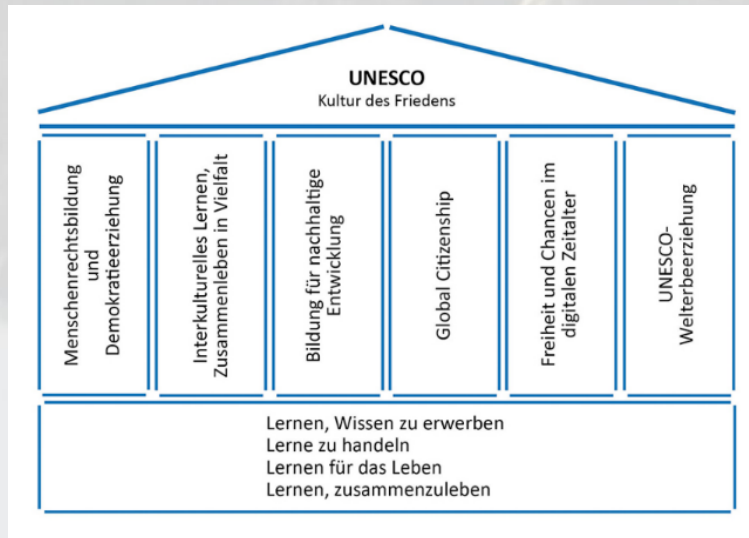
UNESCO
Kultur des Friedens

Menschenrechtsbildung und Demokratieerziehung

Interkulturelles Lernen, Zusammenleben in Vielfalt

Bildung für nachhaltige Entwicklung

Global Citizenship

Freiheit und Chancen im digitalen Zeitalter

UNESCO-Welterbeerziehung

Lernen, Wissen zu erwerben
Lerne zu handeln
Lernen für das Leben
Lernen, zusammenzuleben